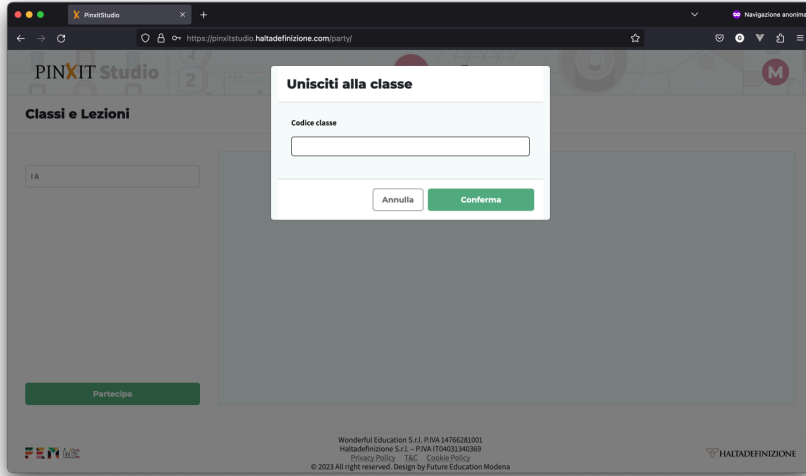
PinxitStudio

Navigazione anonima

https://pinxitstudio.haltadefinizione.com/party/

PINXIT Studio

M

Classi e Lezioni

I A

Partecipa

Unisciti alla classe

Codice classe

Annulla

Conferma

FEM

Wonderful Education S.r.l. P.IVA 14766281001
Haltadefinizione S.r.l. – P.IVA IT04031340369
Privacy Policy T&C Cookie Policy
© 2023 All right reserved. Design by Future Education Modena

HALTADEFINIZIONE